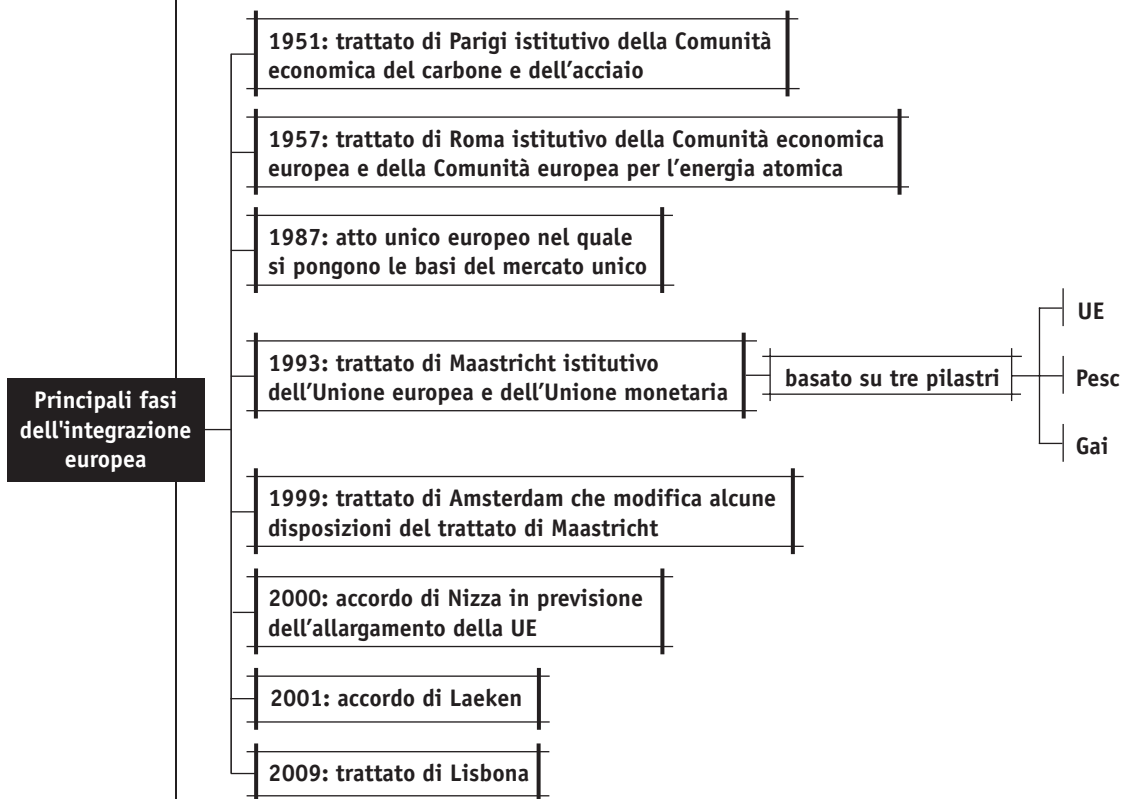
Principali fasi dell'integrazione europea

1951: trattato di Parigi istitutivo della Comunità economica del carbone e dell’acciaio

1957: trattato di Roma istitutivo della Comunità economica europea e della Comunità europea per l’energia atomica

1987: atto unico europeo nel quale si pongono le basi del mercato unico

1993: trattato di Maastricht istitutivo dell’Unione europea e dell’Unione monetaria

basato su tre pilastri

UE

Pesc

Gai

1999: trattato di Amsterdam che modifica alcune disposizioni del trattato di Maastricht

2000: accordo di Nizza in previsione dell’allargamento della UE

2001: accordo di Laeken

2009: trattato di Lisbona